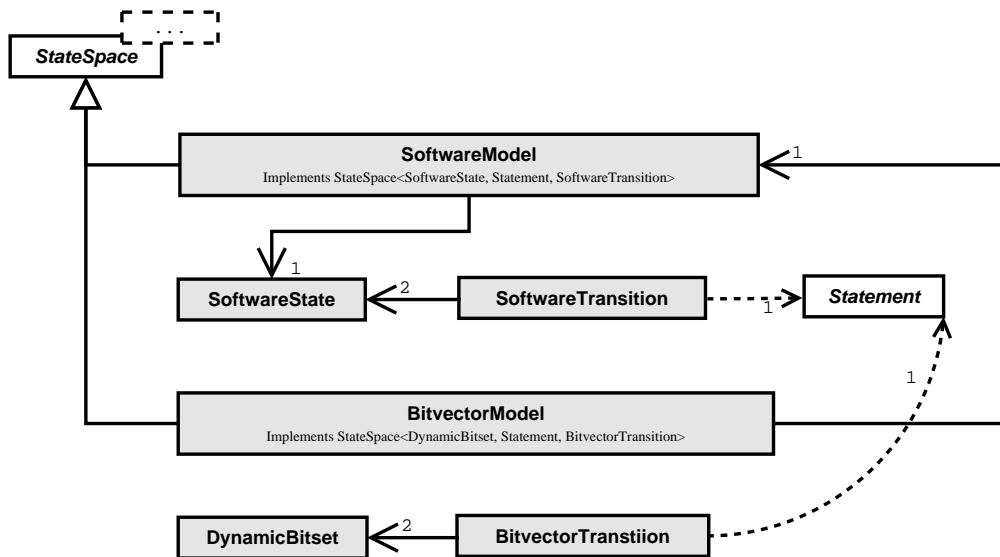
...

StateSpace

SoftwareModel
Implements StateSpace<SoftwareState, Statement, SoftwareTransition>

1

1

SoftwareState

2

SoftwareTransition

1

Statement

1

BitvectorModel
Implements StateSpace<DynamicBitset, Statement, BitvectorTransition>

DynamicBitset

2

BitvectorTranstiion